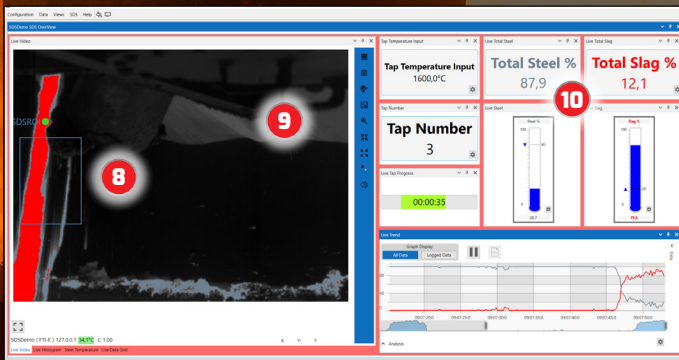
Configuration Data Views SDS Help

SDSDemo SDS Overview

Live Video

SDSROI

8

9

SDSDemo ( FTI-E ) 127.0.0.1 34,1°C c 1.00

Live Video Live Histogram Steel Temperature Live Data Grid

Tap Temperature Input

Tap Temperature Input

1600,0°C

Tap Number

Tap Number

3

Live Tap Progress

00:00:35

Live Total Steel

Total Steel %

87,9

Live Total Slag

Total Slag %

12,1

10

Live Steel

Steel %

Slag

Slag %

Live Trend

Graph Display

All Data

Logged Data

Analysis